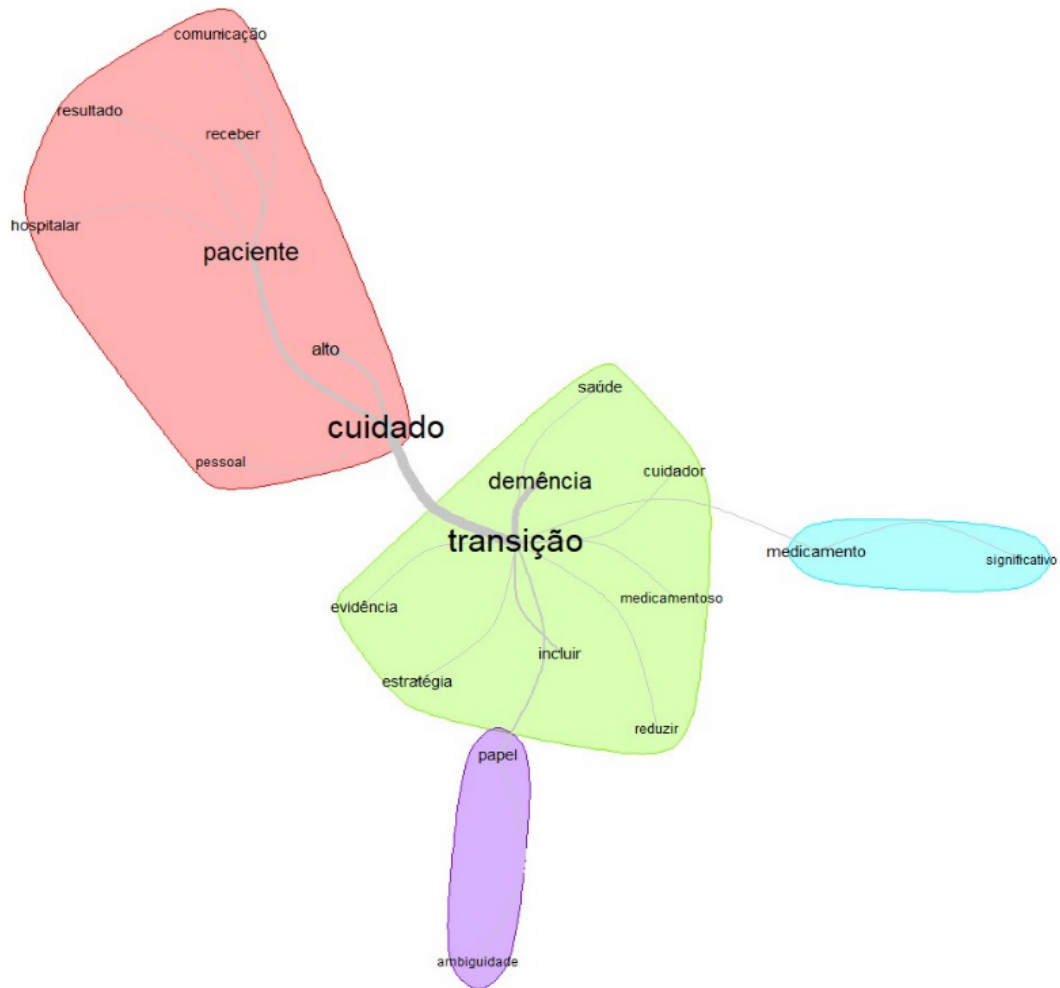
comunicação

resultado

receber

hospitalar

paciente

alto

cuidado

pessoal

saúde

demência

cuidador

transição

medicamento

significativo

evidência

medicamentoso

incluir

estratégia

reduzir

papel

ambiguidade